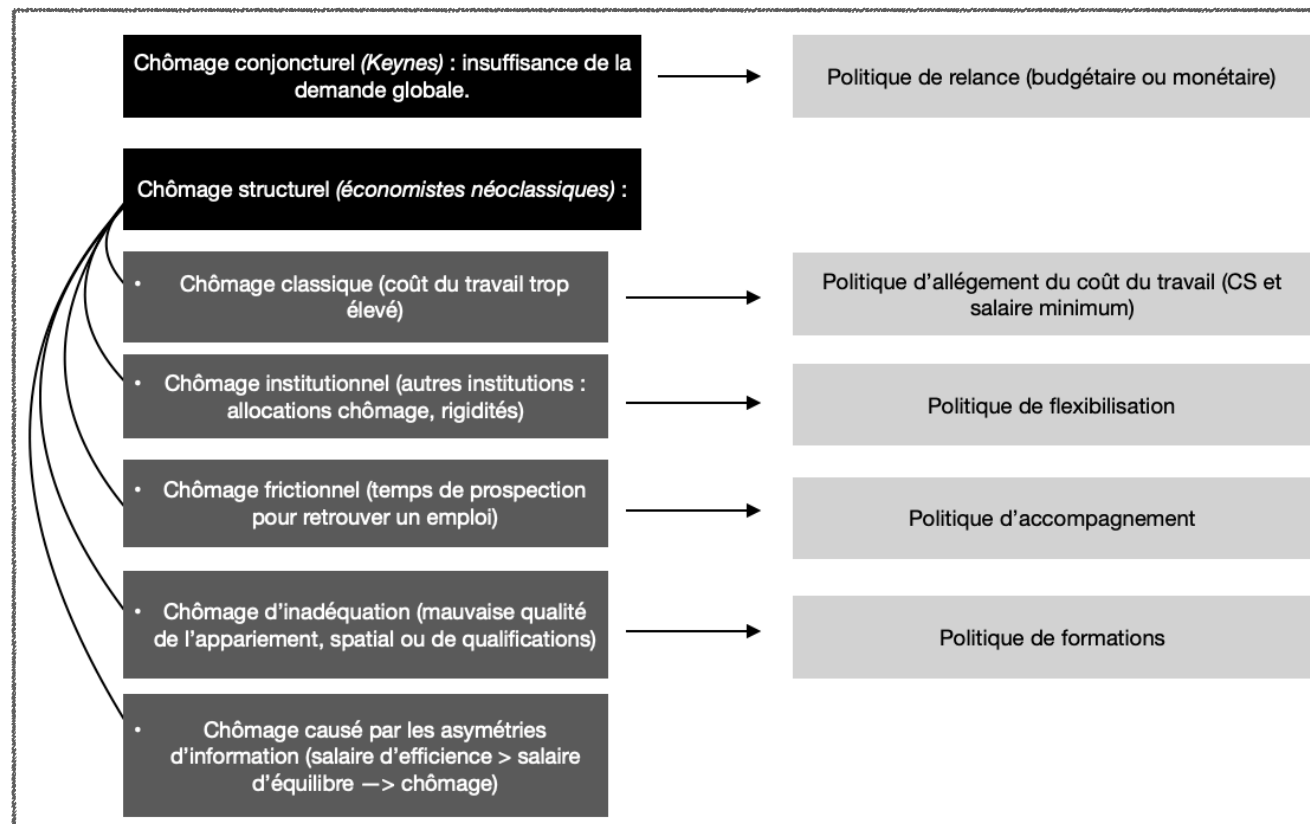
Chômage conjoncturel *(Keynes)* : insuffisance de la demande globale.

Politique de relance (budgétaire ou monétaire)

Chômage structurel *(économistes néoclassiques)* :

• Chômage classique (coût du travail trop élevé)

Politique d'allégement du coût du travail (CS et salaire minimum)

• Chômage institutionnel (autres institutions : allocations chômage, rigidités)

Politique de flexibilisation

• Chômage frictionnel (temps de prospection pour retrouver un emploi)

Politique d'accompagnement

• Chômage d'inadéquation (mauvaise qualité de l'appariement, spatial ou de qualifications)

Politique de formations

• Chômage causé par les asymétries d'information (salaire d'efficience > salaire d'équilibre —> chômage)